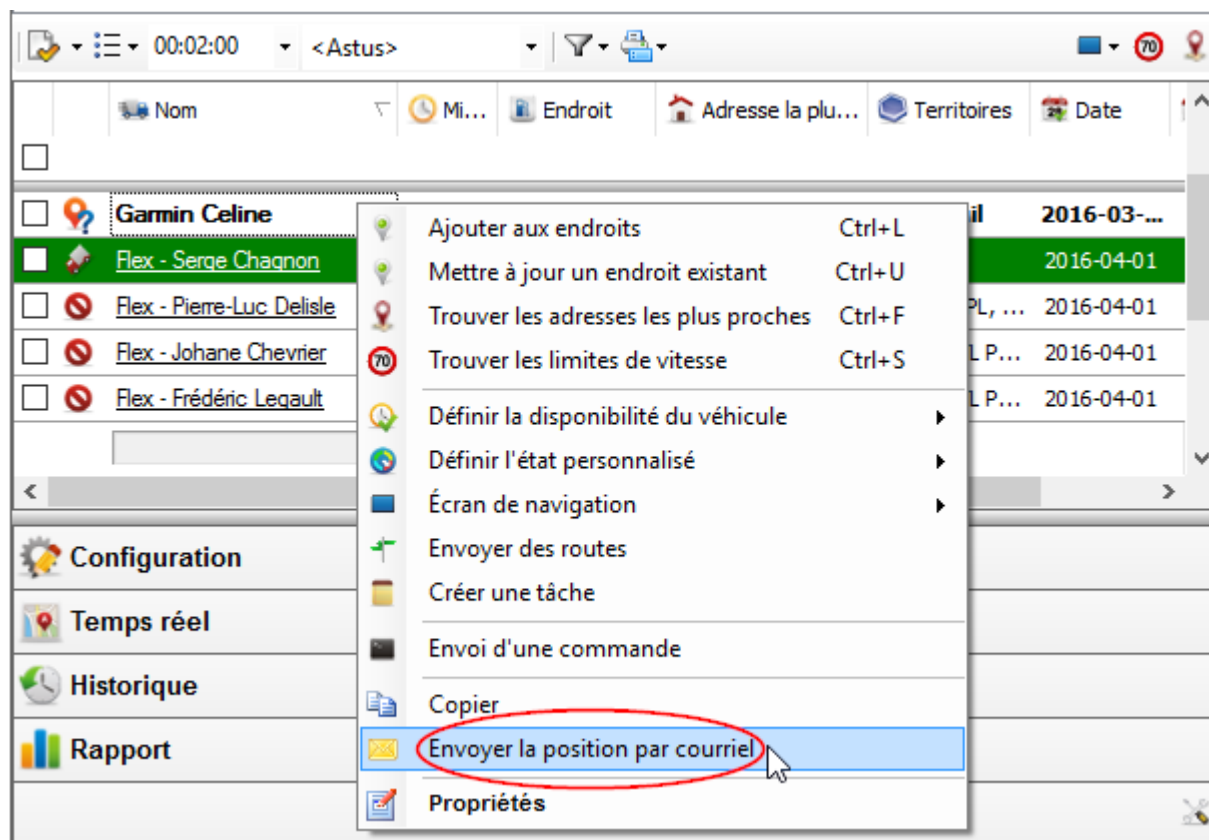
00:02:00 <Astus>

70

| | | Nom | Mi... | Endroit | Adresse la plu... | Territoires | Date |
|---|---|---|---|---|---|---|---|
| ☐ | | | | | | | |
| ☐ | | Garmin Celine | | | | il | 2016-03-... |
| ☐ | | Flex - Serge Chagnon | | | | | 2016-04-01 |
| ☐ | | Flex - Pierre-Luc Delisle | | | | PL, ... | 2016-04-01 |
| ☐ | | Flex - Johane Chevrier | | | | L P... | 2016-04-01 |
| ☐ | | Flex - Frédéric Legault | | | | L P... | 2016-04-01 |

Ajouter aux endroits Ctrl+L
Mettre à jour un endroit existant Ctrl+U
Trouver les adresses les plus proches Ctrl+F
70 Trouver les limites de vitesse Ctrl+S
Définir la disponibilité du véhicule
Définir l'état personnalisé
Écran de navigation
Envoyer des routes
Créer une tâche
Envoi d'une commande
Copier
Envoyer la position par courriel
Propriétés

Configuration
Temps réel
Historique
Rapport